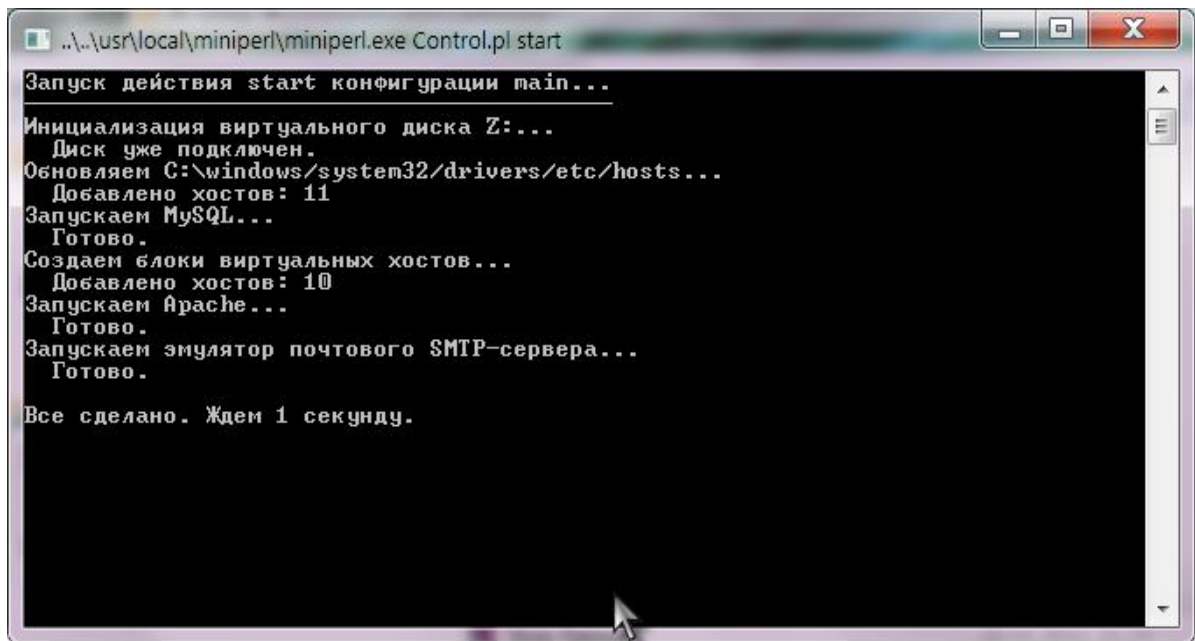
..\..\usr\local\miniperl\miniperl.exe Control.pl start

Запуск действия start конфигурации main...

Инициализация виртуального диска Z:...
  Диск уже подключен.
Обновляем C:\windows/system32/drivers/etc/hosts...
  Добавлено хостов: 11
Запускаем MySQL...
  Готово.
Создаем блоки виртуальных хостов...
  Добавлено хостов: 10
Запускаем Apache...
  Готово.
Запускаем эмулятор почтового SMTP-сервера...
  Готово.

Все сделано. Ждем 1 секунду.